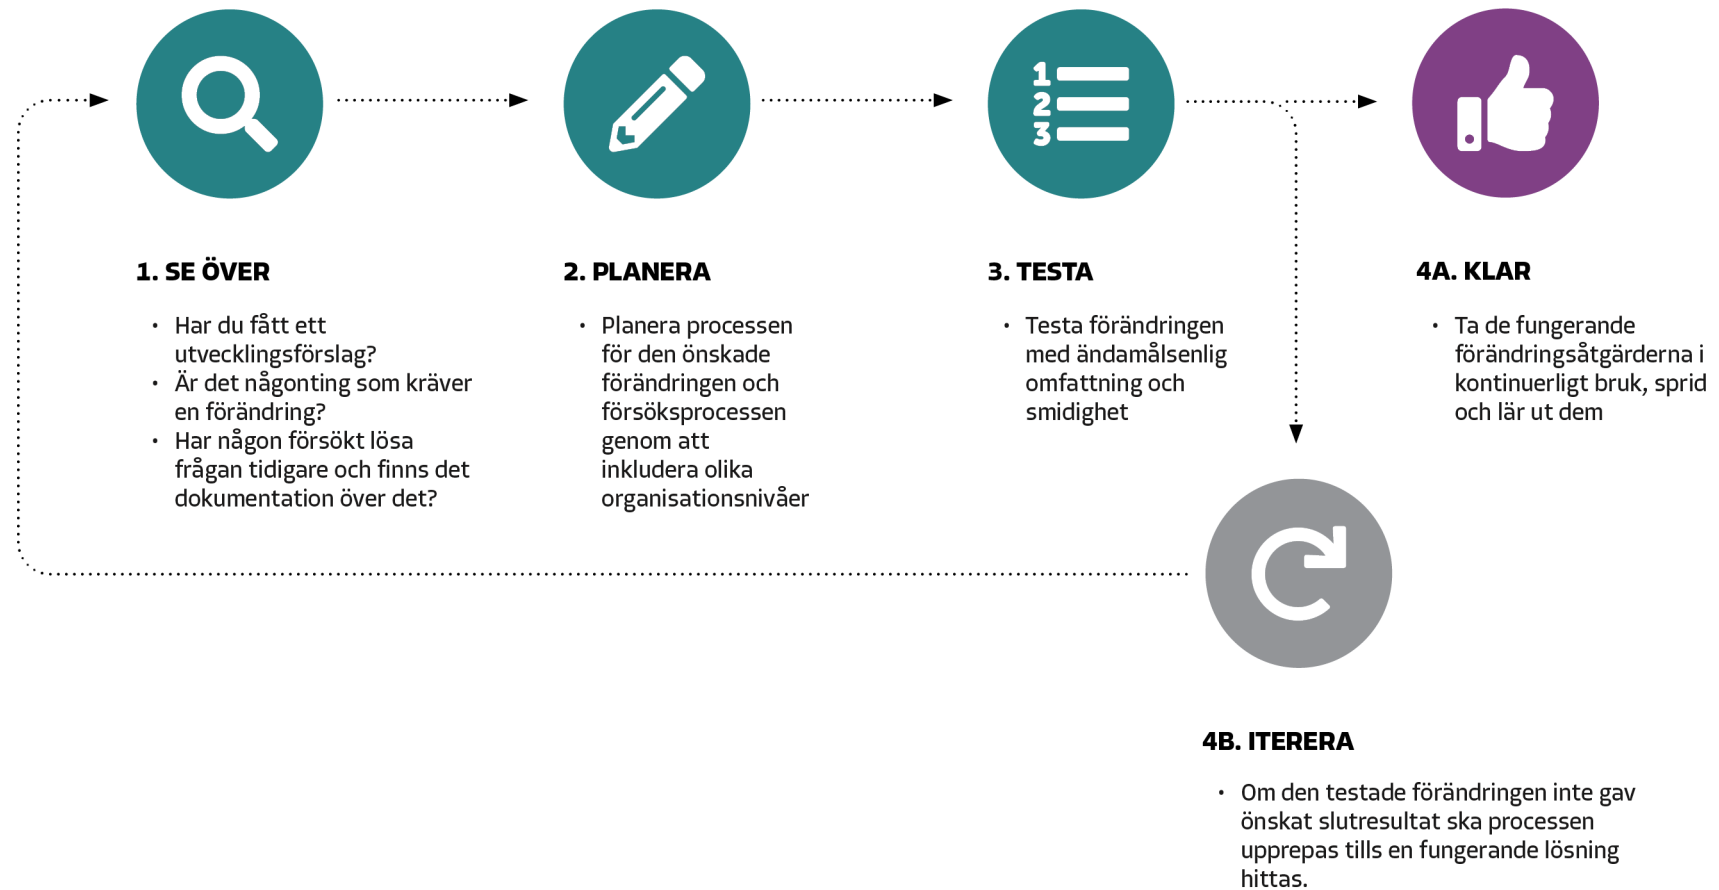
1. SE ÖVER

- Har du fått ett utvecklingsförslag?
- Är det någonting som kräver en förändring?
- Har någon försökt lösa frågan tidigare och finns det dokumentation över det?

2. PLANERA

- Planera processen för den önskade förändringen och försöksprocessen genom att inkludera olika organisationsnivåer

3. TESTA

- Testa förändringen med ändamålsenlig omfattning och smidighet

4A. KLAR

- Ta de fungerande förändringsåtgärderna i kontinuerligt bruk, sprid och lär ut dem

4B. ITERERA

- Om den testade förändringen inte gav önskat slutresultat ska processen upprepas tills en fungerande lösning hittas.